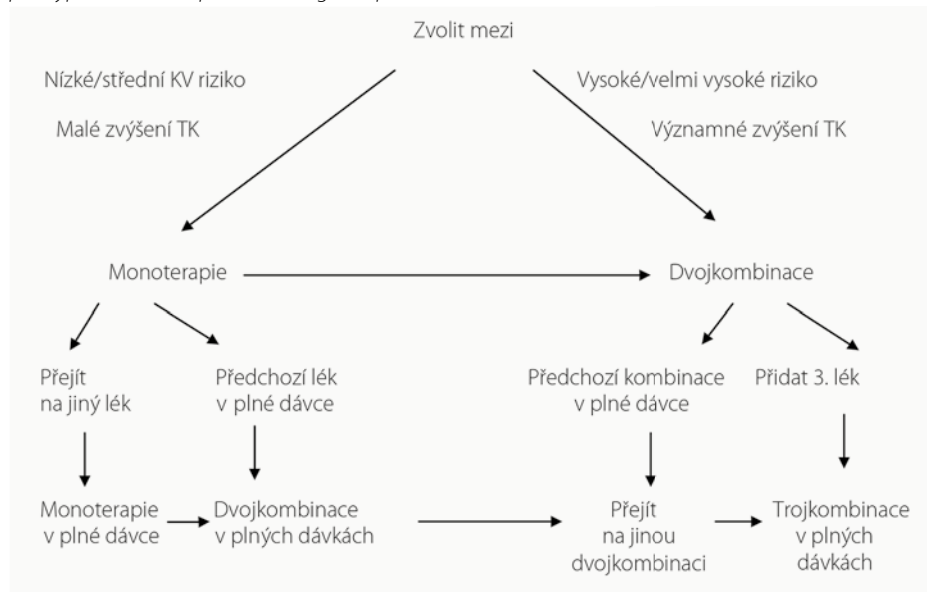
Zvolit mezi

Nízké/střední KV riziko

Malé zvýšení TK

Vysoké/velmi vysoké riziko

Významné zvýšení TK

Monoterapie

Dvojkombinace

Přejít na jiný lék

Předchozí lék v plné dávce

Předchozí kombinace v plné dávce

Přidat 3. lék

Monoterapie v plné dávce

Dvojkombinace v plných dávkách

Přejít na jinou dvojkombinaci

Trojkombinace v plných dávkách